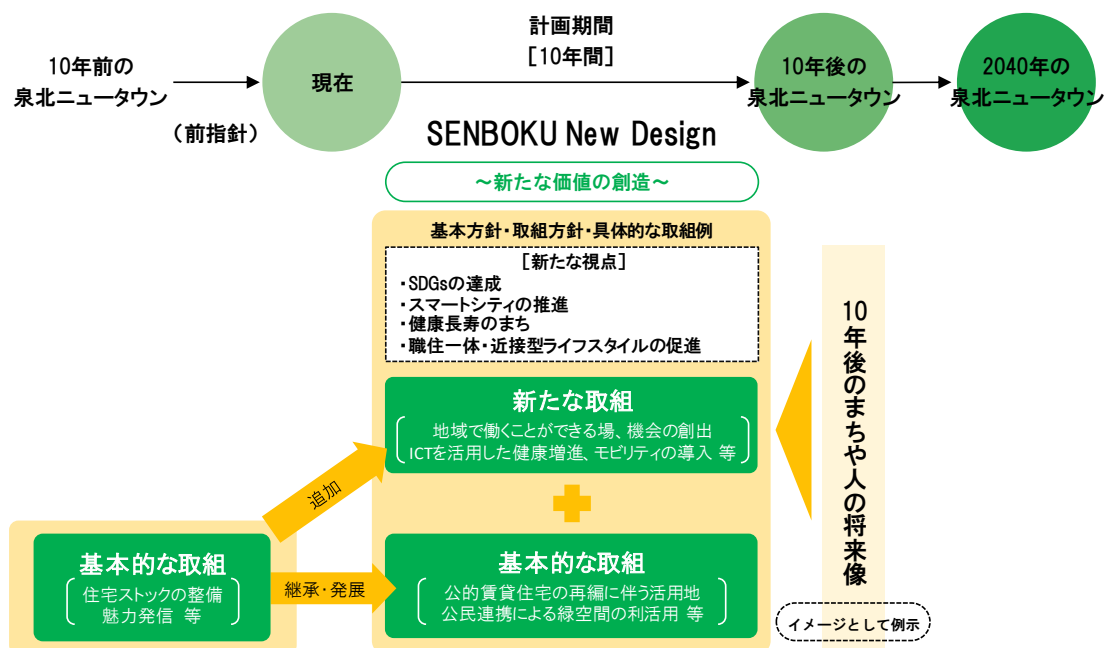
10年前の
泉北ニュータウン

（前指針）

現在

計画期間
［10年間］

10年後の
泉北ニュータウン

2040年の
泉北ニュータウン

SENBOKU New Design

～新たな価値の創造～

基本方針・取組方針・具体的な取組例

［新たな視点］
・SDGsの達成
・スマートシティの推進
・健康長寿のまち
・職住一体・近接型ライフスタイルの促進

新たな取組
地域で働くことができる場、機会の創出
ICTを活用した健康増進、モビリティの導入 等

追加

基本的な取組
住宅ストックの整備
魅力発信 等

継承・発展

基本的な取組
公的賃貸住宅の再編に伴う活用地
公民連携による緑空間の利活用 等

10年後のまちや人の将来像

イメージとして例示